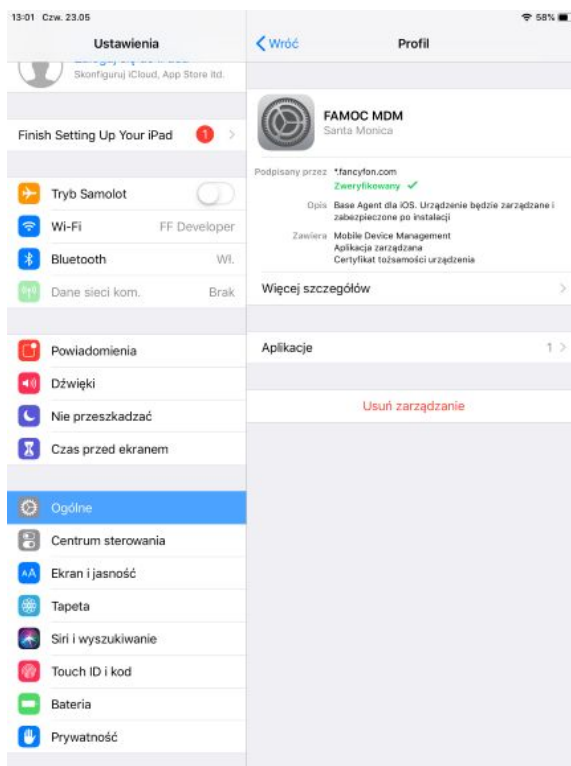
13:01 Czw. 23.05

58%

Ustawienia

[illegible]
Skonfiguruj iCloud, App Store itd.

Finish Setting Up Your iPad 1

Tryb Samolot

Wi-Fi FF Developer

Bluetooth Wł.

Dane sieci kom. Brak

Powiadomienia

Dźwięki

Nie przeszkadzać

Czas przed ekranem

Ogólne

Centrum sterowania

Ekran i jasność

Tapeta

Siri i wyszukiwanie

Touch ID i kod

Bateria

Prywatność

Wróć

Profil

FAMOC MDM
Santa Monica

Podpisany przez *.fancyfon.com
Zweryfikowany ✓

Opis Base Agent dla iOS. Urządzenie będzie zarządzane i zabezpieczone po instalacji

Zawiera Mobile Device Management
Aplikacja zarządzana
Certyfikat tożsamości urządzenia

Więcej szczegółów

Aplikacje 1

Usuń zarządzanie